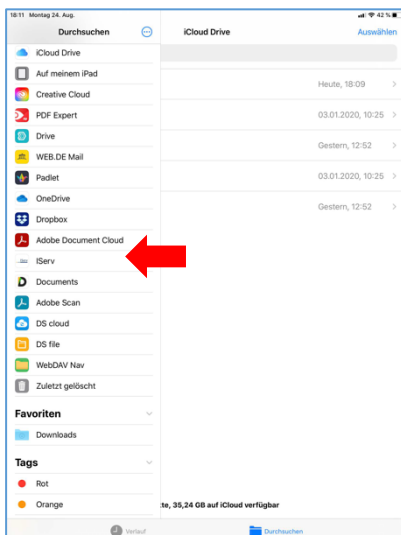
18:11 Montag 24. Aug.

42 %

Durchsuchen

iCloud Drive

Auswählen

iCloud Drive

Auf meinem iPad

Creative Cloud

PDF Expert

Drive

WEB.DE Mail

Padlet

OneDrive

Dropbox

Adobe Document Cloud

IServ

Documents

Adobe Scan

DS cloud

DS file

WebDAV Nav

Zuletzt gelöscht

Favoriten

Downloads

Tags

Rot

Orange

Heute, 18:09

03.01.2020, 10:25

Gestern, 12:52

03.01.2020, 10:25

Gestern, 12:52

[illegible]te, 35,24 GB auf iCloud verfügbar

Verlauf

Durchsuchen